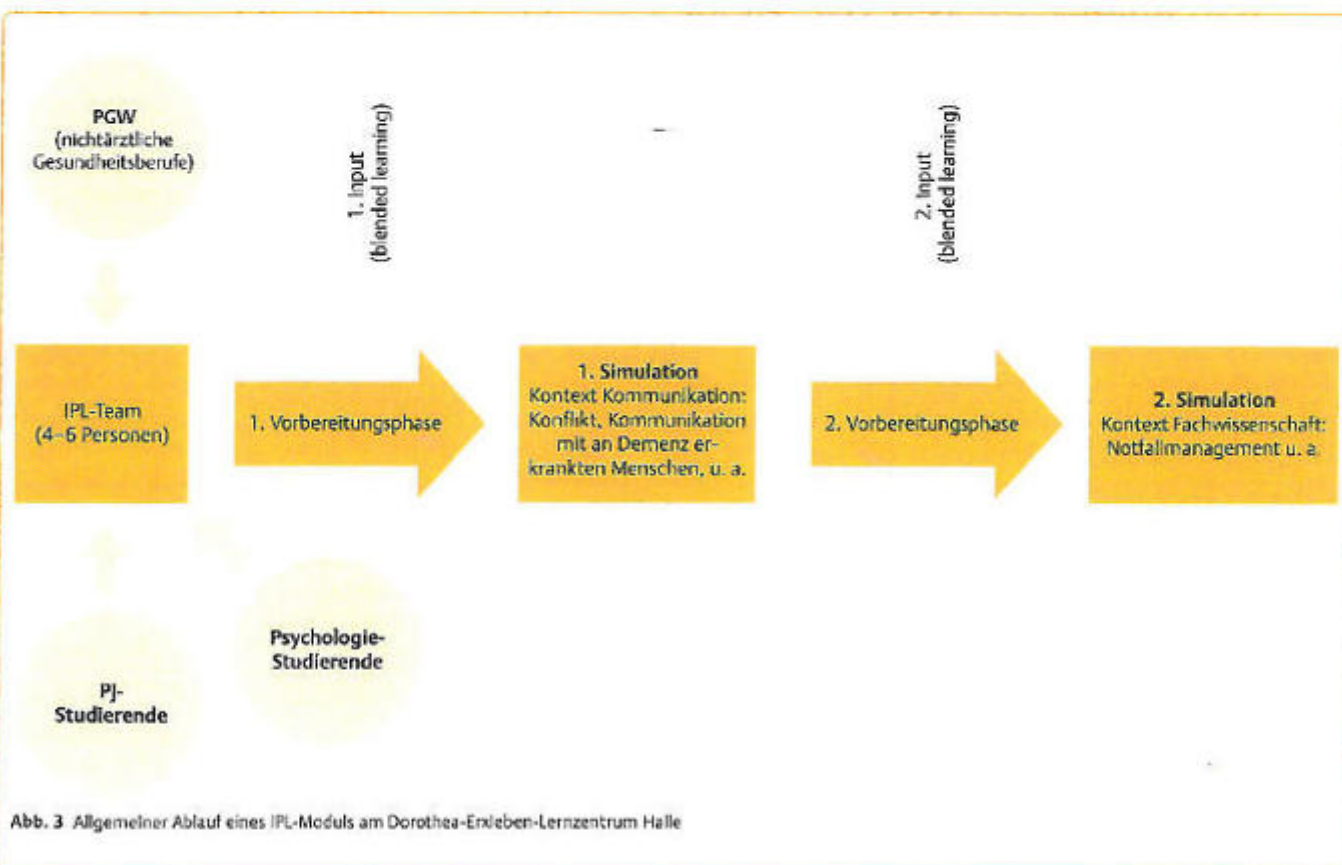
PGW
(nichtärztliche Gesundheitsberufe)

IPL-Team
(4–6 Personen)

PJ-
Studierende

Psychologie-
Studierende

1. Input
(blended learning)

1. Vorbereitungsphase

1. Simulation
Kontext Kommunikation: Konflikt, Kommunikation mit an Demenz erkrankten Menschen, u. a.

2. Input
(blended learning)

2. Vorbereitungsphase

2. Simulation
Kontext Fachwissenschaft: Notfallmanagement u. a.

Abb. 3 Allgemeiner Ablauf eines IPL-Moduls am Dorothea-Erxleben-Lernzentrum Halle